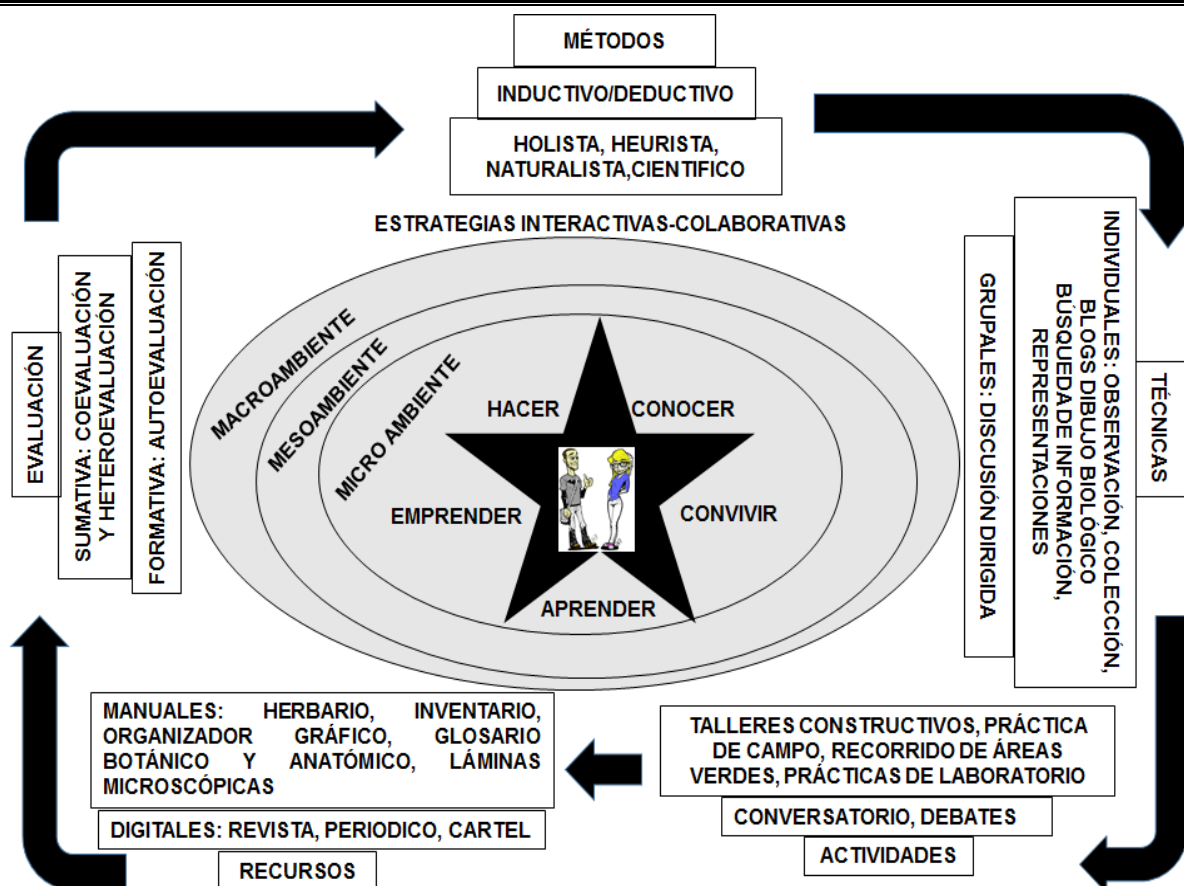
MÉTODOS

INDUCTIVO/DEDUCTIVO

HOLISTA, HEURISTA, NATURALISTA,CIENTIFICO

ESTRATEGIAS INTERACTIVAS-COLABORATIVAS

EVALUACIÓN

SUMATIVA: COEVALUACIÓN Y HETEROEVALUACIÓN

FORMATIVA: AUTOEVALUACIÓN

MACROAMBIENTE

MESOAMBIENTE

MICRO AMBIENTE

HACER

CONOCER

EMPRENDER

CONVIVIR

APRENDER

TÉCNICAS

INDIVIDUALES: OBSERVACIÓN, COLECCIÓN, BLOGS DIBUJO BIOLÓGICO BÚSQUEDA DE INFORMACIÓN, REPRESENTACIONES

GRUPALES: DISCUSIÓN DIRIGIDA

MANUALES: HERBARIO, INVENTARIO, ORGANIZADOR GRÁFICO, GLOSARIO BOTÁNICO Y ANATÓMICO, LÁMINAS MICROSCÓPICAS

DIGITALES: REVISTA, PERIODICO, CARTEL

RECURSOS

TALLERES CONSTRUCTIVOS, PRÁCTICA DE CAMPO, RECORRIDO DE ÁREAS VERDES, PRÁCTICAS DE LABORATORIO

CONVERSATORIO, DEBATES

ACTIVIDADES